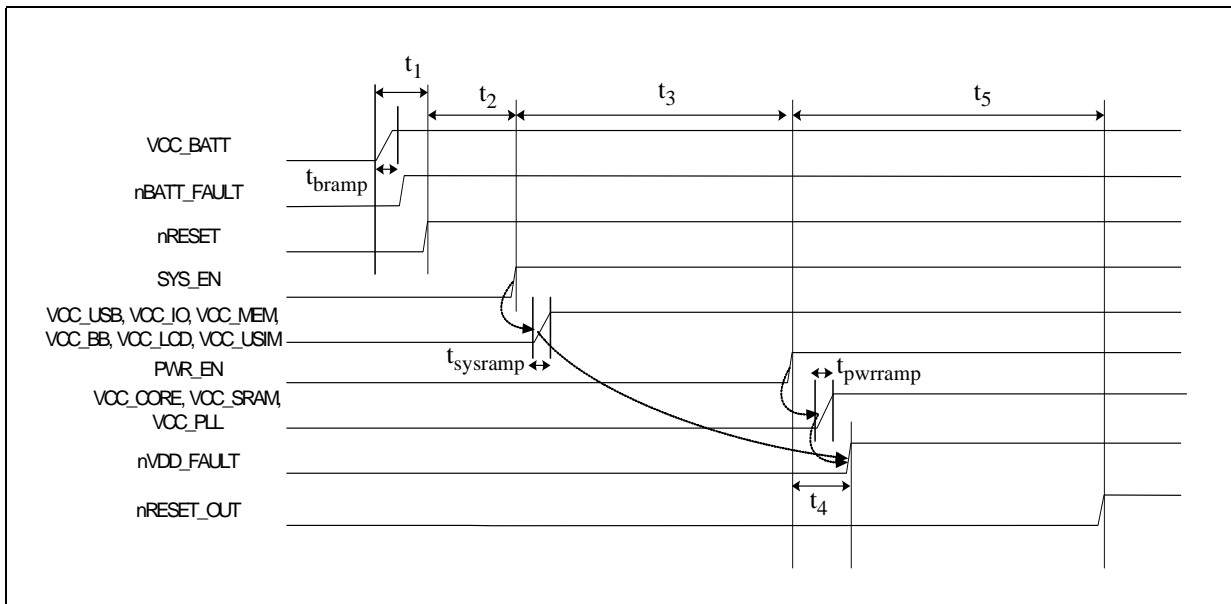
$t_1$

$t_2$

$t_3$

$t_5$

VCC_BATT

$t_{bramp}$

nBATT_FAULT

nRESET

SYS_EN

VCC_USB, VCC_IO, VCC_MEM, VCC_BB, VCC_LCD, VCC_USIM

$t_{sysramp}$

PWR_EN

$t_{pwrramp}$

VCC_CORE, VCC_SRAM, VCC_PLL

nVDD_FAULT

$t_4$

nRESET_OUT